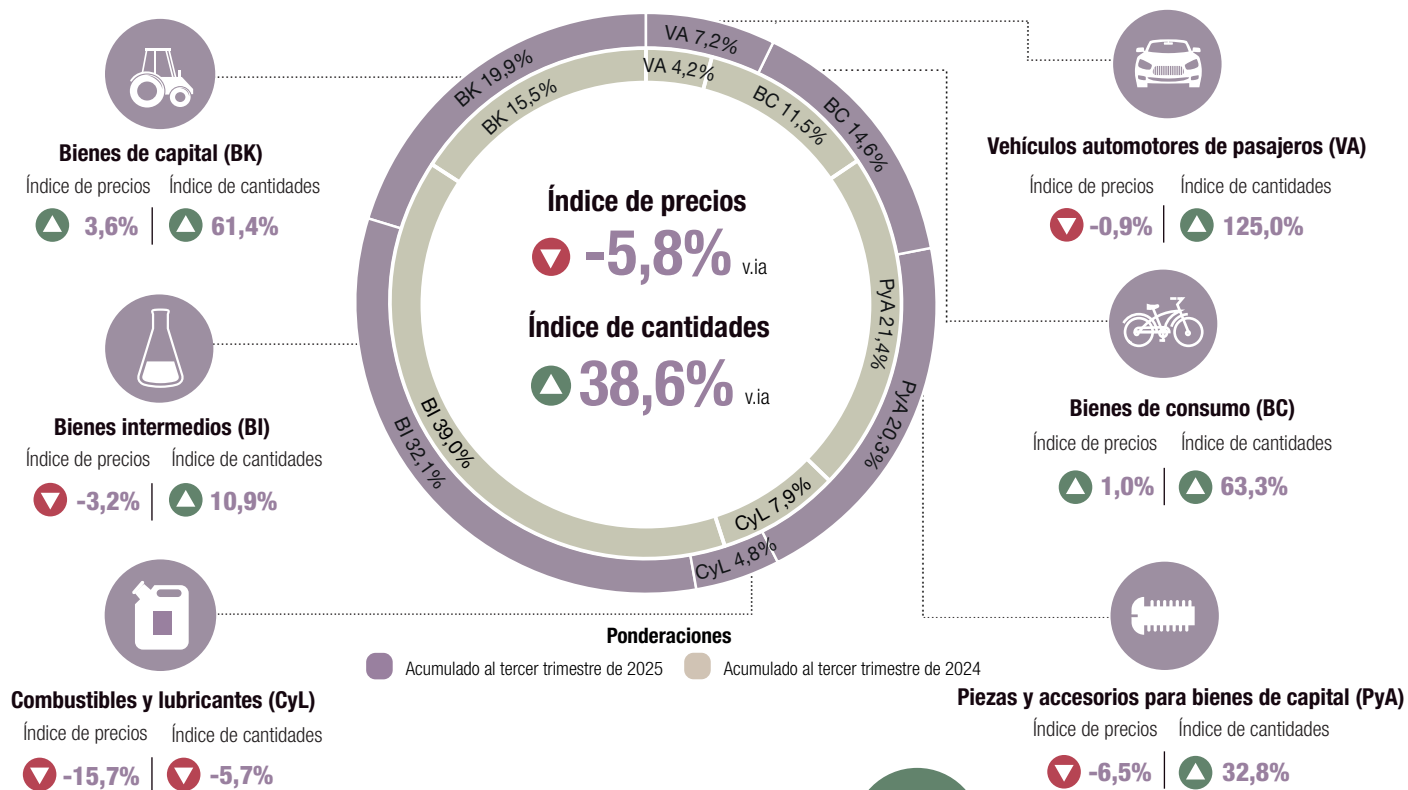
Bienes de capital (BK)
Índice de precios 3,6%
Índice de cantidades 61,4%

Bienes intermedios (BI)
Índice de precios -3,2%
Índice de cantidades 10,9%

Combustibles y lubricantes (CyL)
Índice de precios -15,7%
Índice de cantidades -5,7%

VA 7,2%
VA 4,2%
BC 11,5%
BC 14,6%
BK 19,9%
BK 15,5%
PyA 21,4%
PyA 20,3%
CyL 7,9%
CyL 4,8%
BI 39,0%
BI 32,1%

Índice de precios
-5,8% v.ia
Índice de cantidades
38,6% v.ia

Ponderaciones
Acumulado al tercer trimestre de 2025
Acumulado al tercer trimestre de 2024

Vehículos automotores de pasajeros (VA)
Índice de precios -0,9%
Índice de cantidades 125,0%

Bienes de consumo (BC)
Índice de precios 1,0%
Índice de cantidades 63,3%

Piezas y accesorios para bienes de capital (PyA)
Índice de precios -6,5%
Índice de cantidades 32,8%